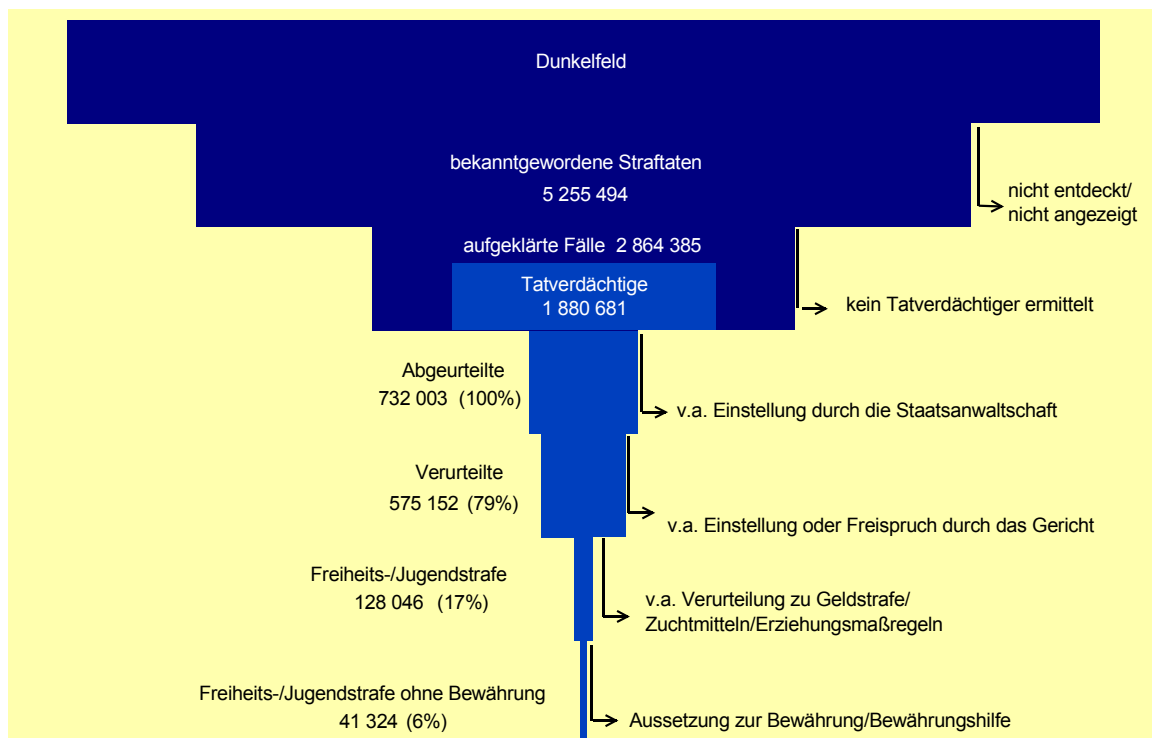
Dunkelfeld

bekanntgewordene Straftaten
5 255 494

nicht entdeckt/
nicht angezeigt

aufgeklärte Fälle 2 864 385

Tatverdächtige
1 880 681

kein Tatverdächtiger ermittelt

Abgeurteilte
732 003 (100%)

v.a. Einstellung durch die Staatsanwaltschaft

Verurteilte
575 152 (79%)

v.a. Einstellung oder Freispruch durch das Gericht

Freiheits-/Jugendstrafe
128 046 (17%)

v.a. Verurteilung zu Geldstrafe/
Zuchtmitteln/Erziehungsmaßregeln

Freiheits-/Jugendstrafe ohne Bewährung
41 324 (6%)

Aussetzung zur Bewährung/Bewährungshilfe